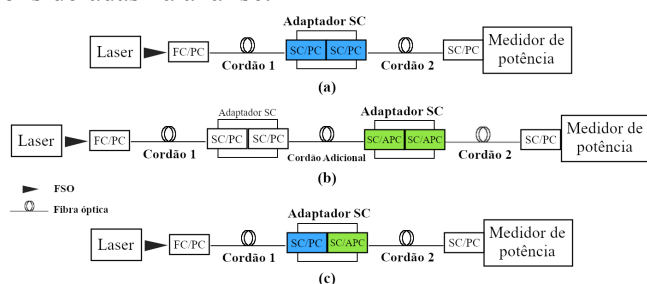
Adaptador SC

Laser FC/PC Cordão 1 SC/PC SC/PC Cordão 2 SC/PC Medidor de potência

(a)

Adaptador SC Adaptador SC

Laser FC/PC Cordão 1 SC/PC SC/PC Cordão Adicional SC/APC SC/APC Cordão 2 SC/PC Medidor de potência

(b)

FSO

Fibra óptica

Adaptador SC

Laser FC/PC Cordão 1 SC/PC SC/APC Cordão 2 SC/PC Medidor de potência

(c)